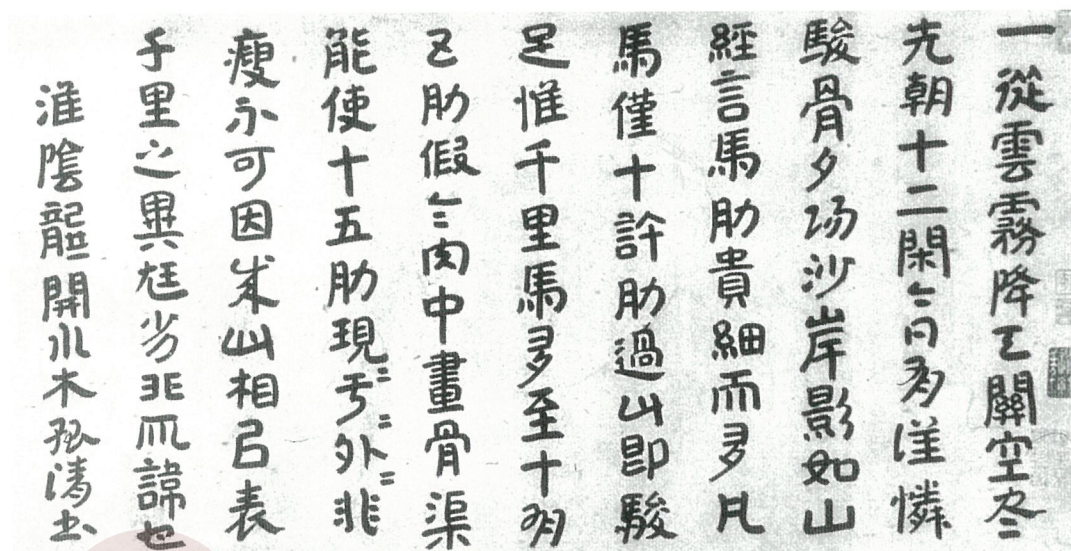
一從雲霧降𠀋闕空冬
先朝十二閑𠁣𠁣為洋憐
駿骨夕𠃌沙岸影如山
經言馬肋貴細而多凡
馬僅十許肋過此即駿
足惟千里馬多至十𠃌
乙肋假𠁣肉中畫骨渠
能使十五肋現于外𠁣非
瘦亦可因𠃌山相呂表
千里之異𠃌𠃌非爪諦也
淮陰龍開北木孫濤𠃌